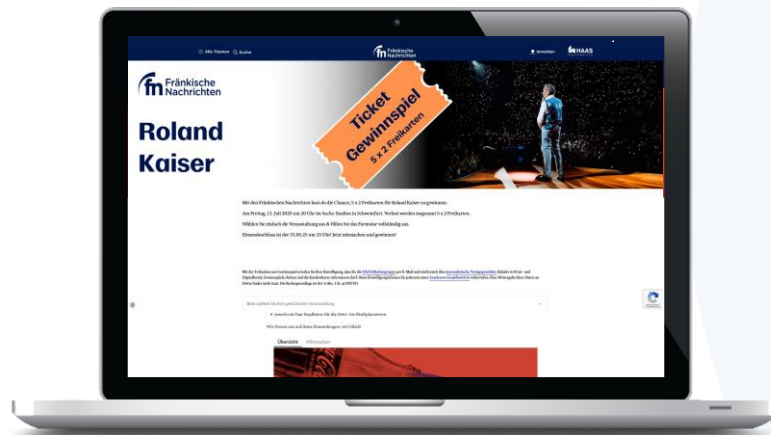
Alle Themen Suche

fn Fränkische Nachrichten

Anmelden HAAS

fn Fränkische Nachrichten

Roland Kaiser

Ticket Gewinnspiel 5 x 2 Freikarten

Mit den Fränkischen Nachrichten hast du die Chance, 5 x 2 Freikarten für Roland Kaiser zu gewinnen.

Am Freitag, 11. Juli 2025 um 20 Uhr im Sachs-Stadion in Schweinfurt. Verlost werden insgesamt 5 x 2 Freikarten.

Wählen Sie einfach die Veranstaltung aus & füllen Sie das Formular vollständig aus.

Einsendeschluss ist der 31.05.25 um 23 Uhr! Jetzt mitmachen und gewinnen!

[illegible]

Übersicht Mitmachen